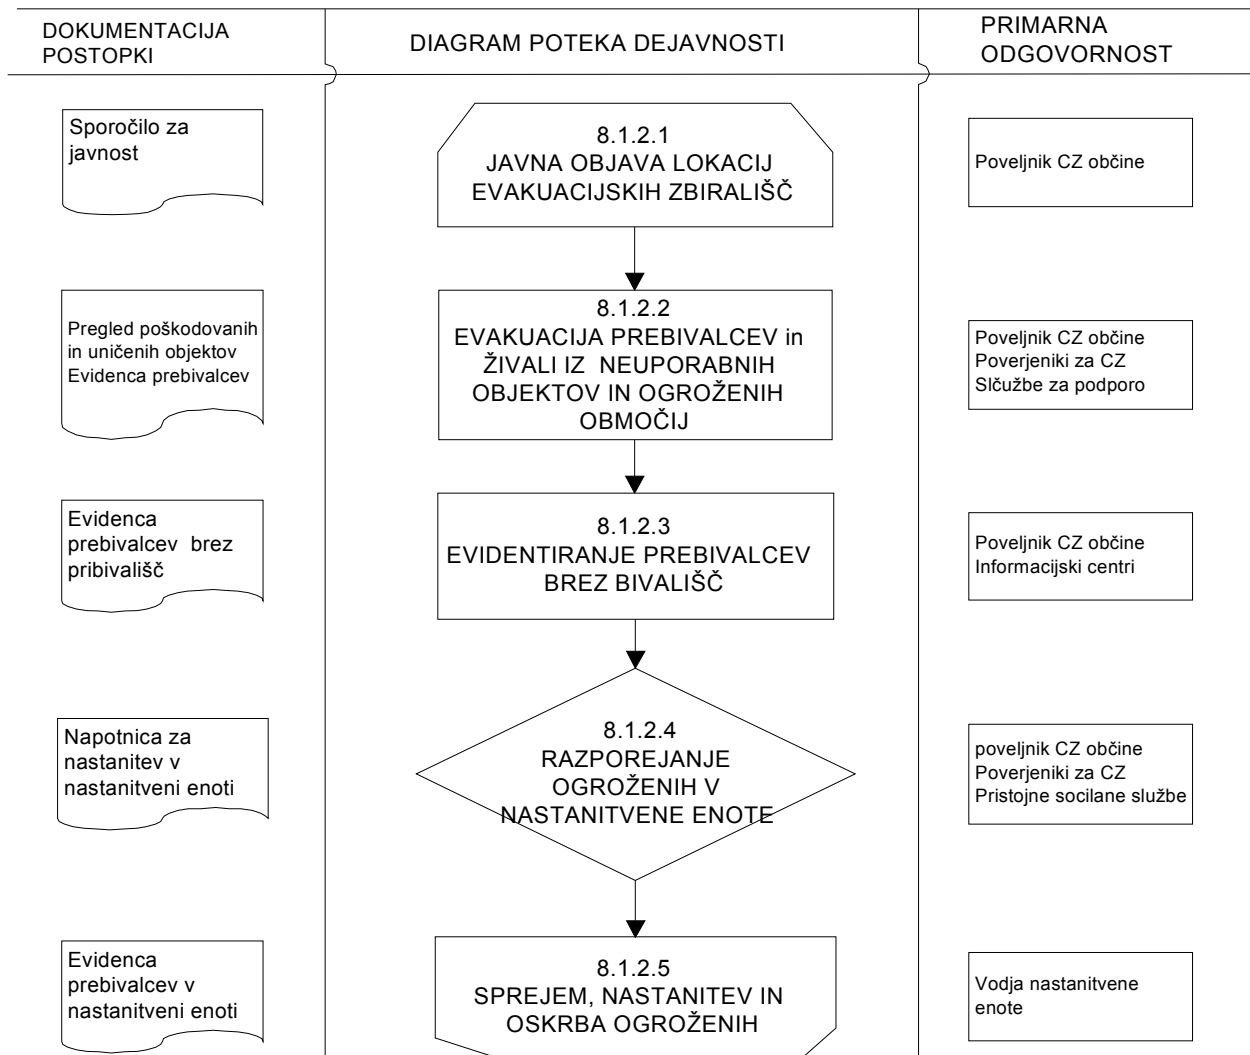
DOKUMENTACIJA POSTOPKI

DIAGRAM POTEKA DEJAVNOSTI

PRIMARNA ODGOVORNOST

Sporočilo za javnost

8.1.2.1
JAVNA OBJAVA LOKACIJ EVAKUACIJSKIH ZBIRALIŠČ

Poveljnik CZ občine

Pregled poškodovanih in uničenih objektov
Evidenca prebivalcev

8.1.2.2
EVAKUACIJA PREBIVALCEV in ŽIVALI IZ NEUPORABNIH OBJEKTOV IN OGROŽENIH OBMOČIJ

Poveljnik CZ občine
Poverjeniki za CZ
Slčužbe za podporo

Evidenca prebivalcev brez pribivališč

8.1.2.3
EVIDENTIRANJE PREBIVALCEV BREZ BIVALIŠČ

Poveljnik CZ občine
Informacijski centri

Napotnica za nastanitev v nastanitveni enoti

8.1.2.4
RAZPOREJANJE OGROŽENIH V NASTANITVENE ENOTE

poveljnik CZ občine
Poverjeniki za CZ
Pristojne socilane službe

Evidenca prebivalcev v nastanitveni enoti

8.1.2.5
SPREJEM, NASTANITEV IN OSKRBA OGROŽENIH

Vodja nastanitvene enote